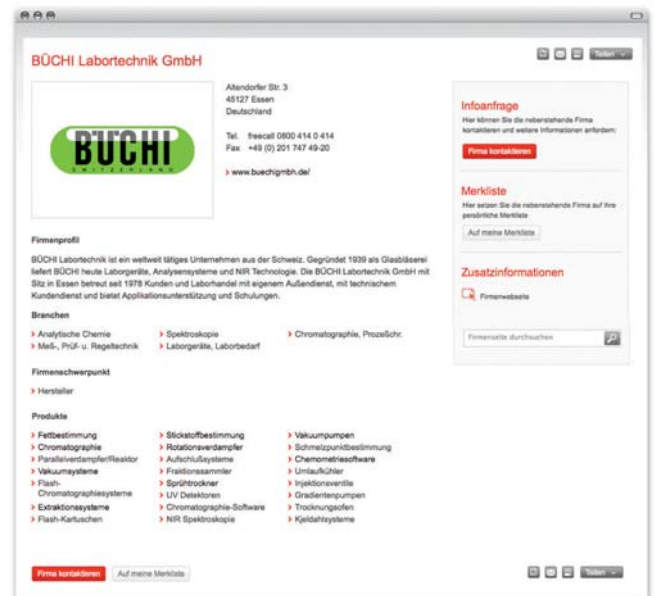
BÜCHI Labortechnik GmbH

Teilen

BÜCHI
SWITZERLAND

Altendorfer Str. 3
45127 Essen
Deutschland

Tel. freecall 0800 414 0 414
Fax +49 (0) 201 747 49-20

› www.buechigmbh.de/

Infoanfrage
Hier können Sie die nebenstehende Firma kontaktieren und weitere Informationen anfordern:

Firma kontaktieren

Merkliste
Hier setzen Sie die nebenstehende Firma auf Ihre persönliche Merkliste

Auf meine Merkliste

Zusatzinformationen

Firmenwebseite

Firmenseite durchsuchen

Firmenprofil

BÜCHI Labortechnik ist ein weltweit tätiges Unternehmen aus der Schweiz. Gegründet 1939 als Glasbläserei liefert BÜCHI heute Laborgeräte, Analysensysteme und NIR Technologie. Die BÜCHI Labortechnik GmbH mit Sitz in Essen betreut seit 1978 Kunden und Laborhandel mit eigenem Außendienst, mit technischem Kundendienst und bietet Applikationsunterstützung und Schulungen.

Branchen

› Analytische Chemie
› Meß-, Prüf- u. Regeltechnik
› Spektroskopie
› Laborgeräte, Laborbedarf
› Chromatographie, Prozeßchr.

Firmenschwerpunkt

› Hersteller

Produkte

› Fettbestimmung
› Chromatographie
› Parallelverdampfer/Reaktor
› Vakuumsysteme
› Flash-Chromatographiesysteme
› Extraktionssysteme
› Flash-Kartuschen
› Stickstoffbestimmung
› Rotationsverdampfer
› Aufschlußsysteme
› Fraktionssammler
› Sprühtrockner
› UV Detektoren
› Chromatographie-Software
› NIR Spektroskopie
› Vakuumpumpen
› Schmelzpunktbestimmung
› Chemometriesoftware
› Umlaufkühler
› Injektionsventile
› Gradientenpumpen
› Trocknungsofen
› Kjeldahlsysteme

Firma kontaktieren
Auf meine Merkliste

Teilen